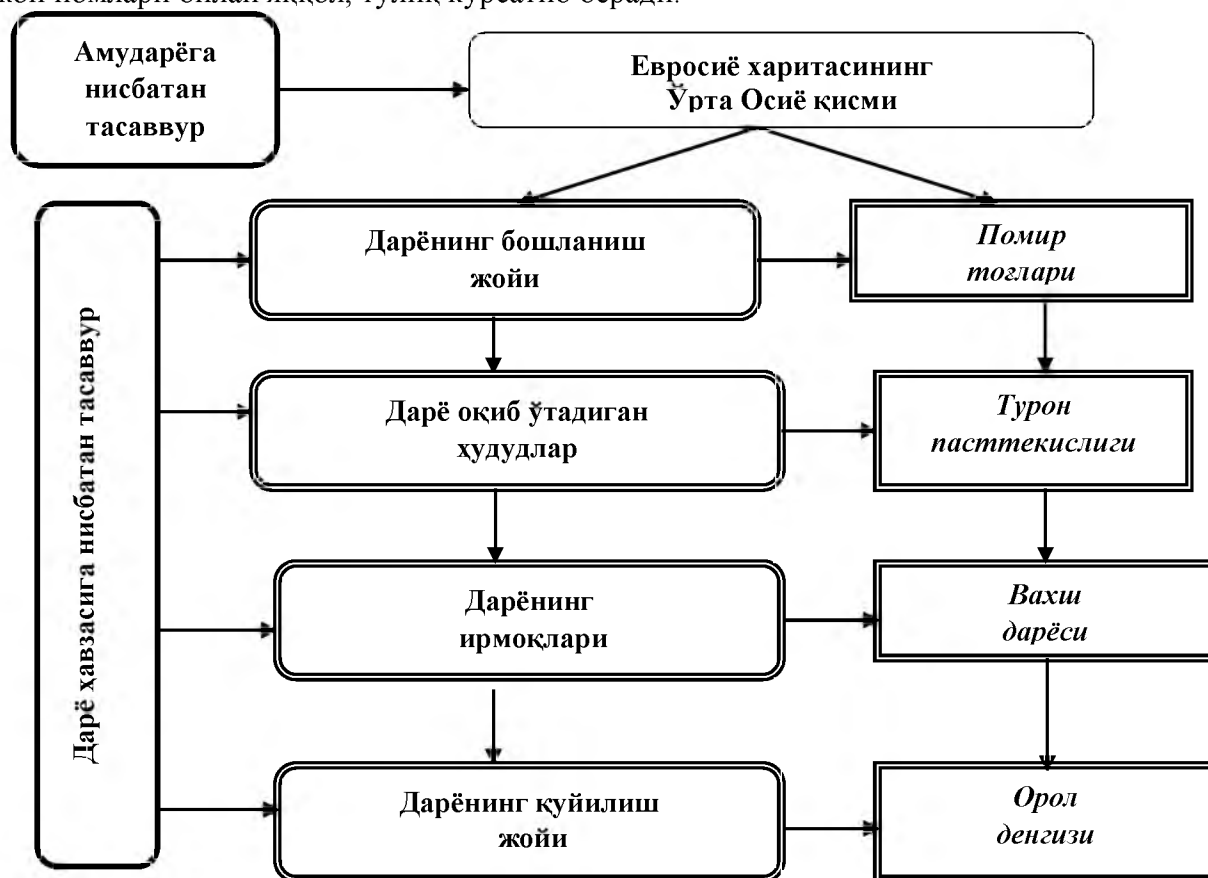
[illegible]

Амударёга нисбатан тасаввур

Евросиё харитасининг Ўрта Осиё қисми

Дарё ҳавзасига нисбатан тасаввур

Дарёнинг бошланиш жойи

Помир тоғлари

Дарё оқиб ўтадиган ҳудудлар

Турон пасттекислиги

Дарёнинг ирмоқлари

Вахш дарёси

Дарёнинг қуйилиш жойи

Орол денгизи